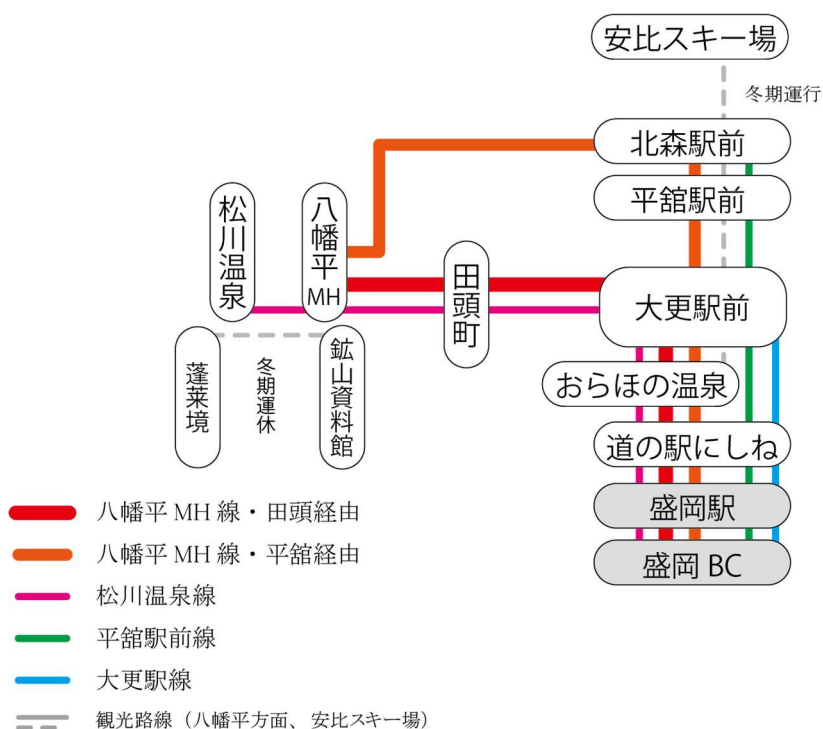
安比スキー場

冬期運行

北森駅前

平舘駅前

松川温泉

八幡平 MH

田頭町

大更駅前

蓬莱境

冬期運休

鉱山資料館

おらほの温泉

道の駅にしね

盛岡駅

盛岡 BC

八幡平 MH 線・田頭経由
八幡平 MH 線・平舘経由
松川温泉線
平舘駅前線
大更駅線
観光路線（八幡平方面、安比スキー場）